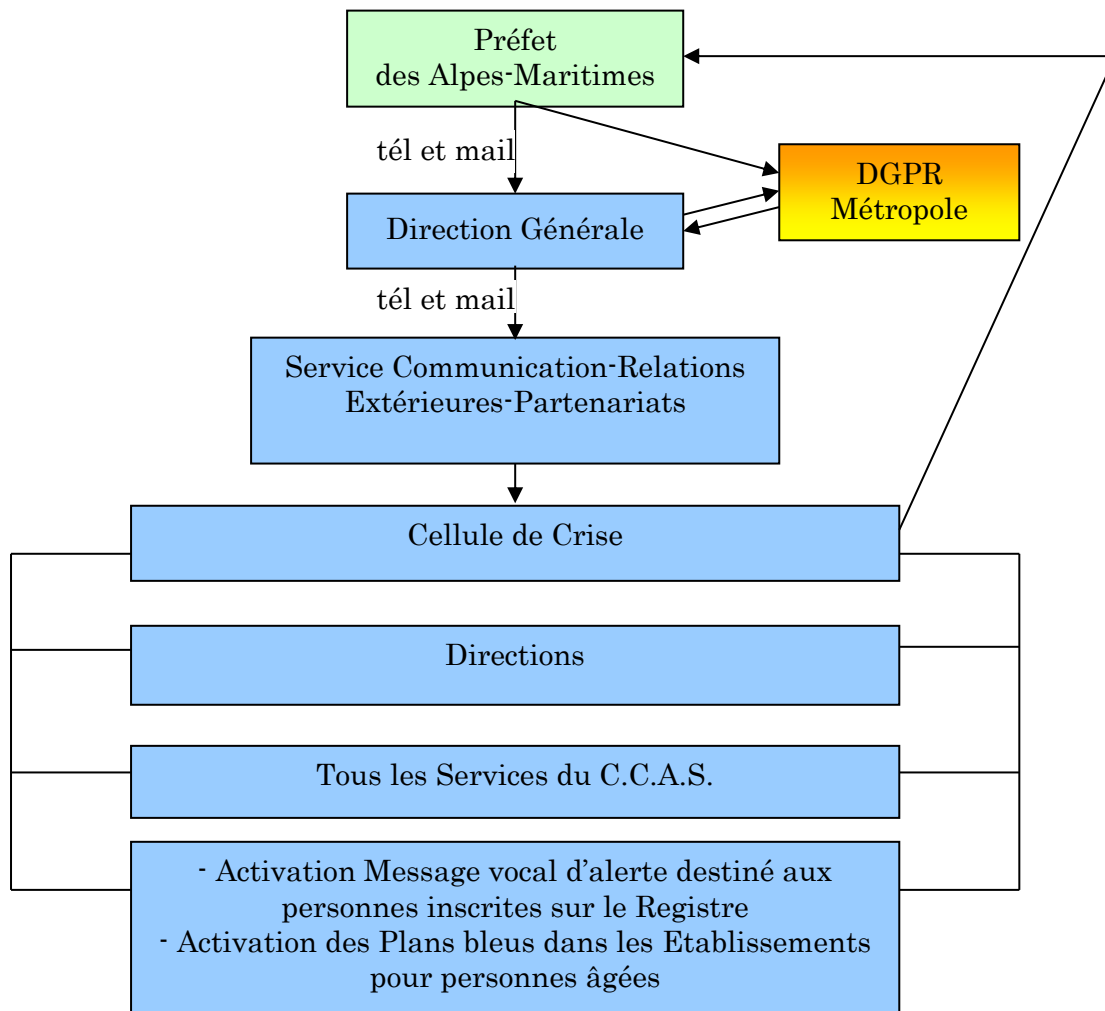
Préfet
des Alpes-Maritimes

tél et mail

DGPR
Métropole

Direction Générale

tél et mail

Service Communication-Relations Extérieures-Partenariats

Cellule de Crise

Directions

Tous les Services du C.C.A.S.

- Activation Message vocal d'alerte destiné aux personnes inscrites sur le Registre
- Activation des Plans bleus dans les Etablissements pour personnes âgées